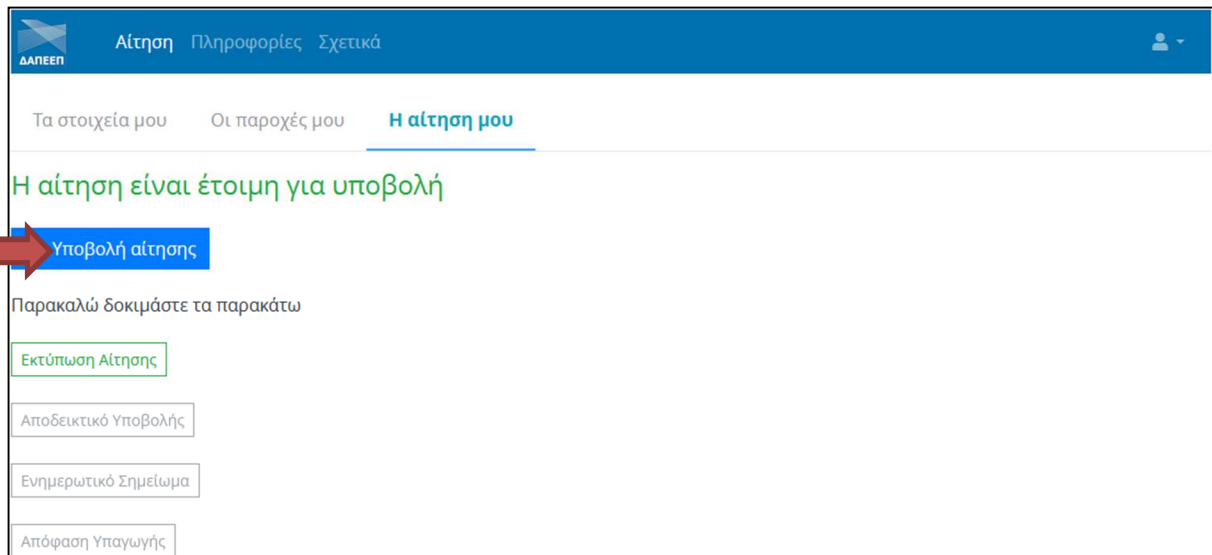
ΔΑΠΕΕΠ

Αίτηση Πληροφορίες Σχετικά

Τα στοιχεία μου Οι παροχές μου Η αίτηση μου

Η αίτηση είναι έτοιμη για υποβολή

Υποβολή αίτησης

Παρακαλώ δοκιμάστε τα παρακάτω

Εκτύπωση Αίτησης

Αποδεικτικό Υποβολής

Ενημερωτικό Σημείωμα

Απόφαση Υπαγωγής